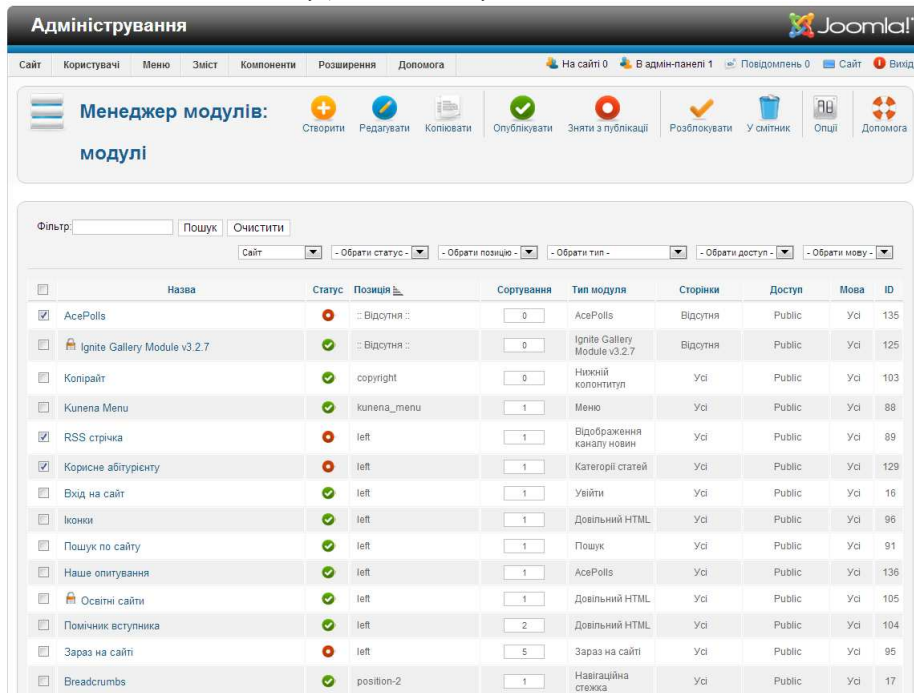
Адміністрування

Joomla!

Сайт Користувачі Меню Зміст Компоненти Розширення Допомога

На сайті 0 В адмін-панелі 1 Повідомлень 0 Сайт Вихід

Менеджер модулів: модулі

Створити Редагувати Копіювати Опублікувати Зняти з публікації Розблокувати У смітник Опції Допомога

Фільтр: Пошук Очистити

Сайт - Обрати статус - - Обрати позицію - - Обрати тип - - Обрати доступ - - Обрати мову -

| | Назва | Статус | Позиція | Сортування | Тип модуля | Сторінки | Доступ | Мова | ID |
|---|---|---|---|---|---|---|---|---|---|
| ☑ | AcePolls | | :: Відсутня :: | 0 | AcePolls | Відсутня | Public | Усі | 135 |
| ☐ | Ignite Gallery Module v3.2.7 | | :: Відсутня :: | 0 | Ignite Gallery Module v3.2.7 | Відсутня | Public | Усі | 125 |
| ☐ | Копірайт | | copyright | 0 | Нижній колонтитул | Усі | Public | Усі | 103 |
| ☐ | Kunena Menu | | kunena_menu | 1 | Меню | Усі | Public | Усі | 88 |
| ☑ | RSS стрічка | | left | 1 | Відображення каналу новин | Усі | Public | Усі | 89 |
| ☑ | Корисне абітурієнту | | left | 1 | Категорії статей | Усі | Public | Усі | 129 |
| ☐ | Вхід на сайт | | left | 1 | Увійти | Усі | Public | Усі | 16 |
| ☐ | Іконки | | left | 1 | Довільний HTML | Усі | Public | Усі | 96 |
| ☐ | Пошук по сайту | | left | 1 | Пошук | Усі | Public | Усі | 91 |
| ☐ | Наше опитування | | left | 1 | AcePolls | Усі | Public | Усі | 136 |
| ☐ | Освітні сайти | | left | 1 | Довільний HTML | Усі | Public | Усі | 105 |
| ☐ | Помічник вступника | | left | 2 | Довільний HTML | Усі | Public | Усі | 104 |
| ☐ | Зараз на сайті | | left | 5 | Зараз на сайті | Усі | Public | Усі | 95 |
| ☐ | Breadcrumbs | | position-2 | 1 | Навігаційна стежка | Усі | Public | Усі | 17 |